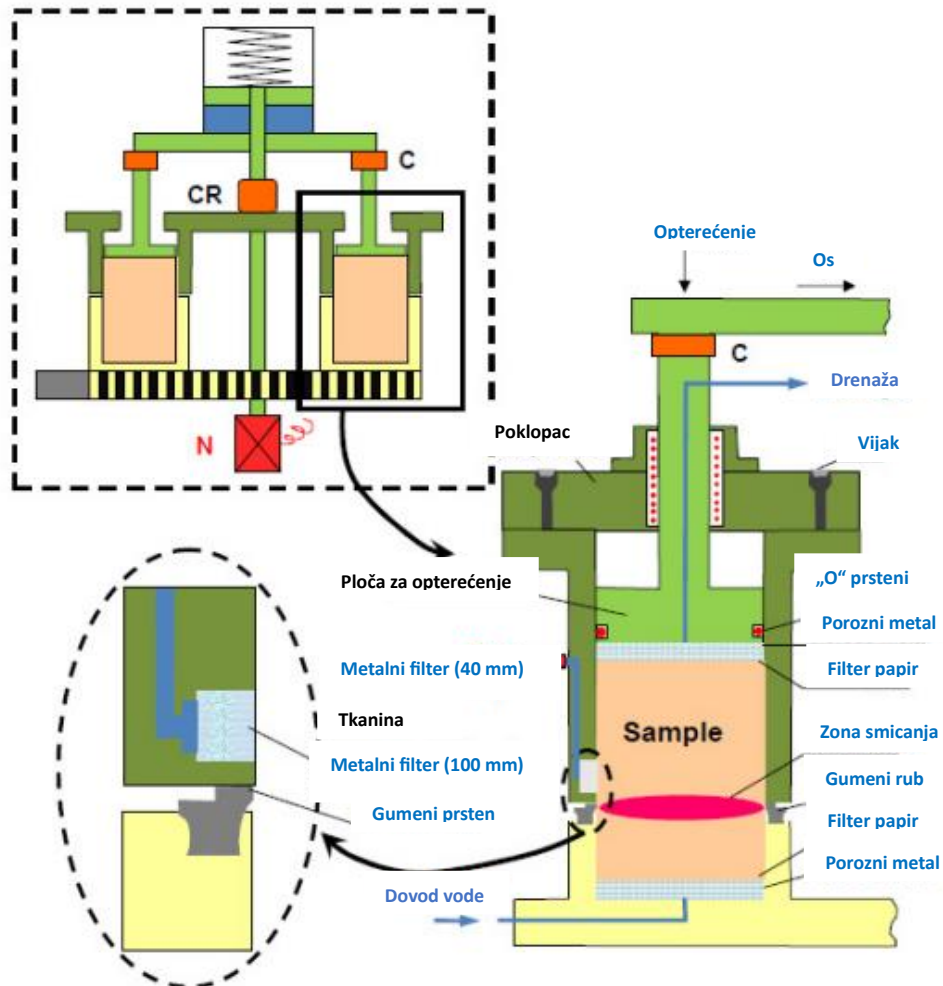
C

CR

N

Opterećenje

Os

C

Drenaža

Poklopac

Vijak

Ploča za opterećenje

„O“ prsteni

Porozni metal

Metalni filter (40 mm)

Filter papir

Tkanina

Sample

Zona smicanja

Metalni filter (100 mm)

Gumeni rub

Gumeni prsten

Filter papir

Porozni metal

Dovod vode